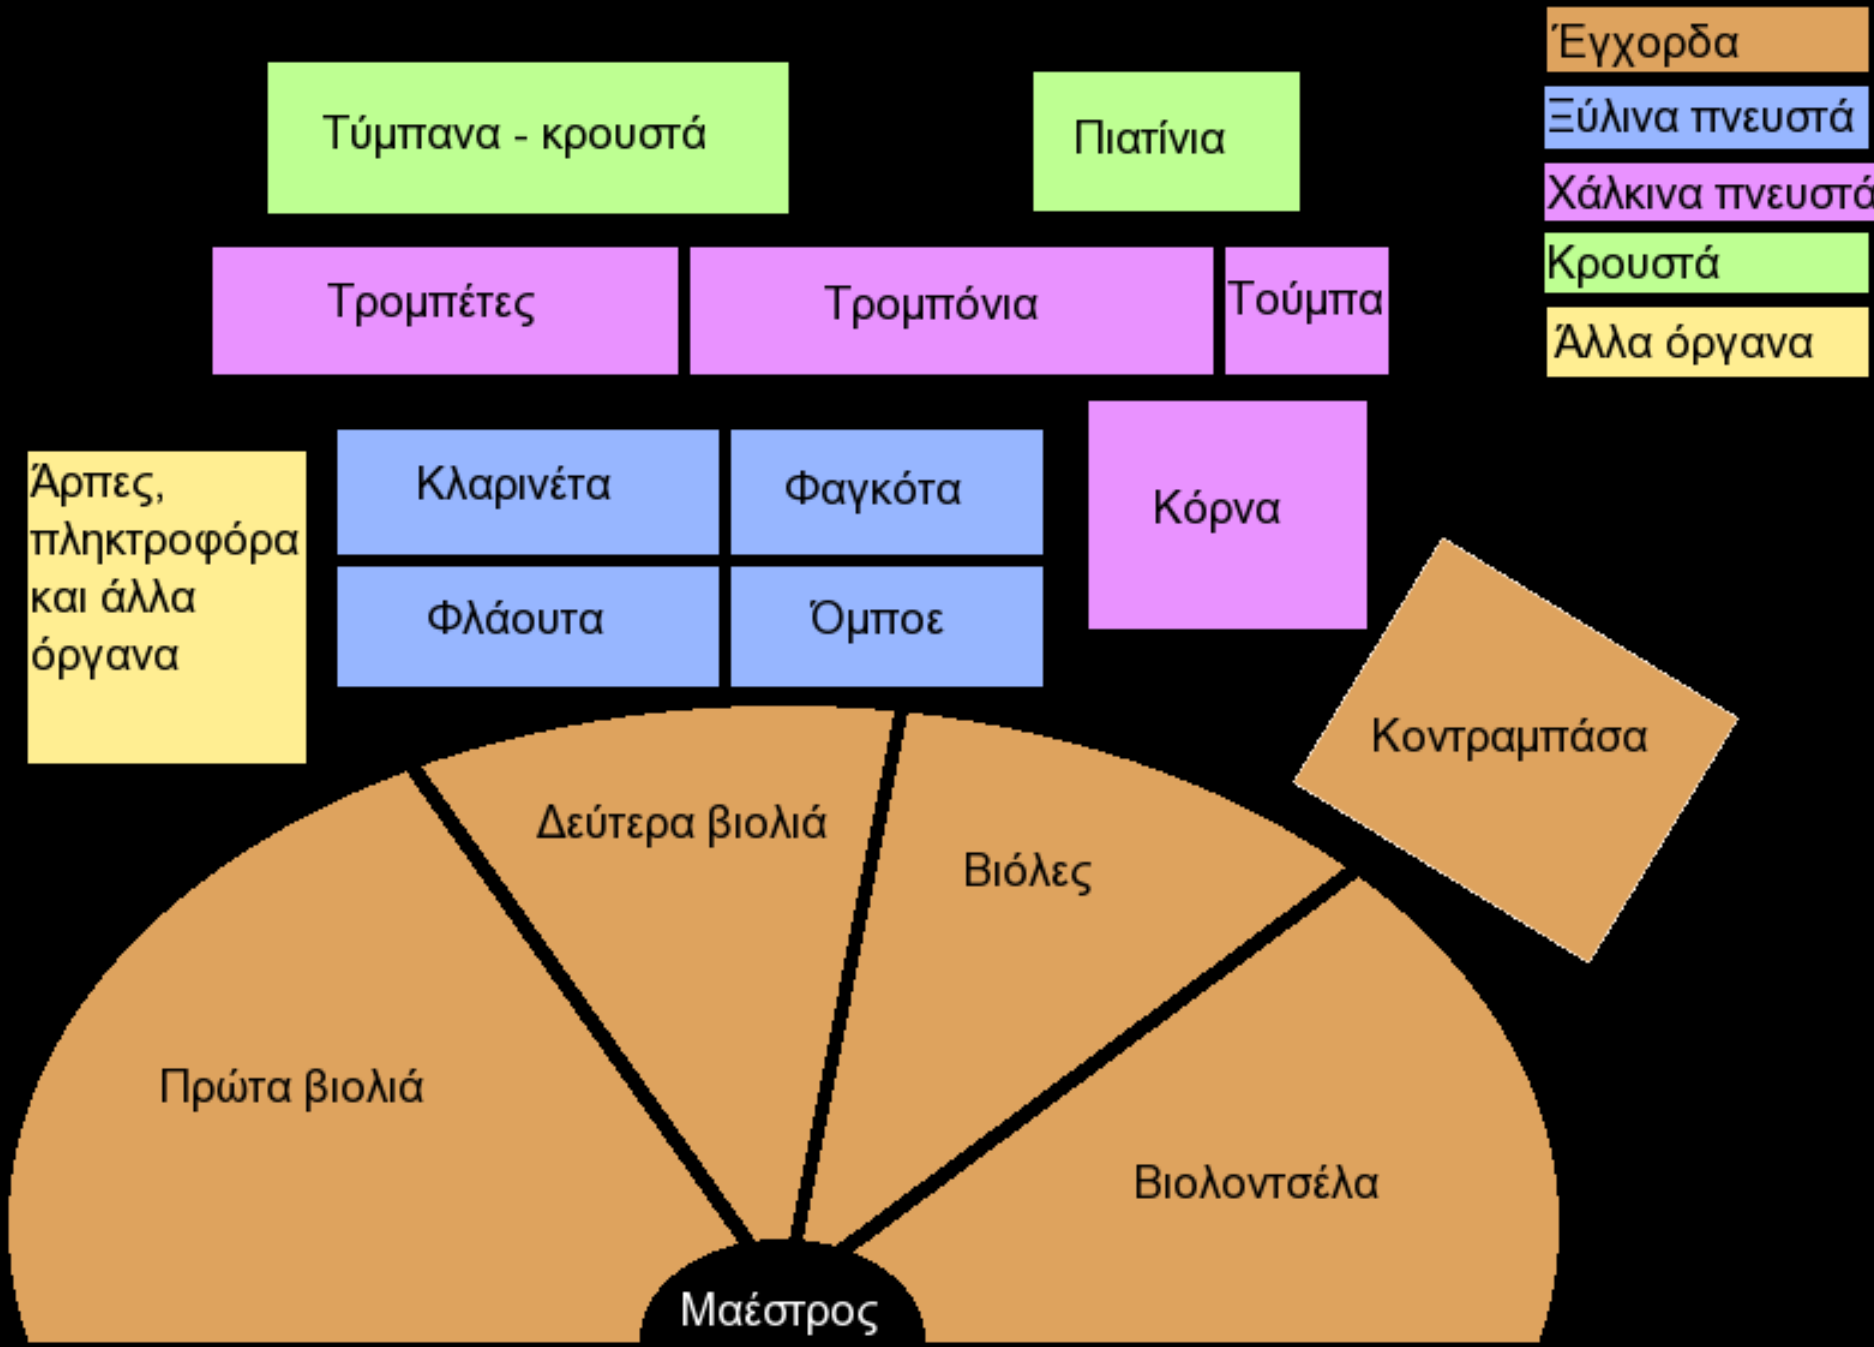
Έγχορδα
Ξύλινα πνευστά
Χάλκινα πνευστά
Κρουστά
Άλλα όργανα

Τύμπανα - κρουστά
Πιατίνια

Τρομπέτες
Τρομπόνια
Τούμπα

Άρπες, πληκτροφόρα και άλλα όργανα

Κλαρινέτα
Φαγκότα
Κόρνα
Φλάουτα
Όμποε

Κοντραμπάσα

Δεύτερα βιολιά
Βιόλες
Πρώτα βιολιά
Βιολοντσέλα
Μαέστρος